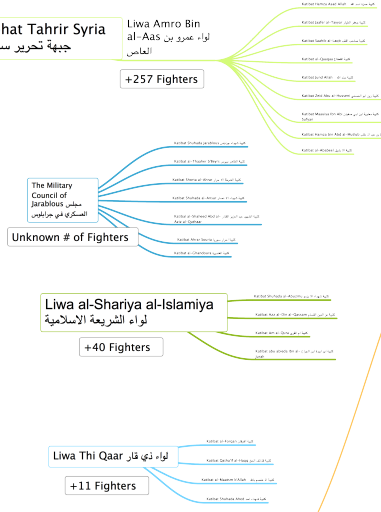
hat Tahrir Syria
جبهة تحرير سـ

Liwa Amro Bin al-Aas
لواء عمرو بن العاص

+257 Fighters

Katibat Hamza Asad Allah
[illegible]
Katibat Sadiq al-Thawra
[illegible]
Katibat Suqour al-Islam
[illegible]
Katibat al-Qa'qa'
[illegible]
Katibat Suhayb al-Rumi
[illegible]
Katibat Zaid Abu al-Hussein
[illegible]
Katibat Hamza ibn Abd al-Muttalib
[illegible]
Katibat al-Abdeen

The Military Council of Jarablous
مجلس العسكري في جرابلس

Unknown # of Fighters

Katibat Shuhada Jarablous
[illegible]
Katibat al-Thuwar
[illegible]
Katibat Shuhada al-Ahrar
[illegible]
Katibat Shuhada al-Aqsa
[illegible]
Katibat al-Shaheed Abd al-Rahman
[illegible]
Katibat Ahrar
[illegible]
Katibat al-Ghuraba

Liwa al-Shariya al-Islamiya
لواء الشريعة الاسلامية

+40 Fighters

Katibat Shuhada al-Muslimin
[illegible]
Katibat Asa al-Din al-Qassam
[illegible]
Katibat Ansar al-Sunna
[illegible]
Katibat abu Ubeida ibn al-Jarrah
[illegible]

Liwa Thi Qaar
لواء ذي قار

+11 Fighters

Katibat al-Furqan
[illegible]
Katibat Qadisiya al-Ahwaz
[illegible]
Katibat al-Nasr min Allah
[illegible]
Katibat Shuhada Allah
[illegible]